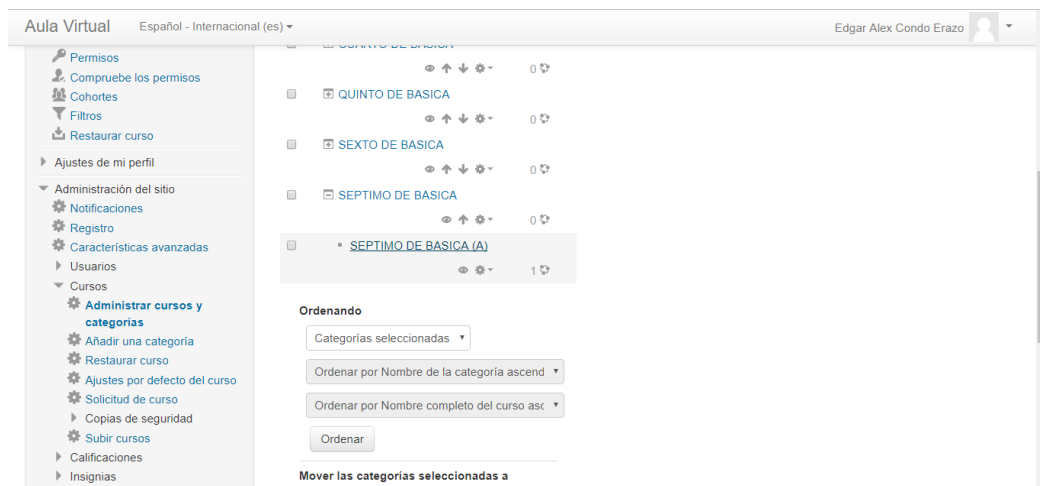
Aula Virtual Español - Internacional (es) ▾

Edgar Alex Condo Erazo

Permisos
Compruebe los permisos
Cohortes
Filtros
Restaurar curso

Ajustes de mi perfil

Administración del sitio
Notificaciones
Registro
Características avanzadas
Usuarios
Cursos
Administrar cursos y categorías
Añadir una categoría
Restaurar curso
Ajustes por defecto del curso
Solicitud de curso
Copias de seguridad
Subir cursos
Calificaciones
Insignias

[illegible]
0
QUINTO DE BASICA
0
SEXTO DE BASICA
0
SEPTIMO DE BASICA
0
SEPTIMO DE BASICA (A)
1

Ordenando

Categorías seleccionadas

Ordenar por Nombre de la categoría ascend

Ordenar por Nombre completo del curso asc

Ordenar

Mover las categorías seleccionadas a